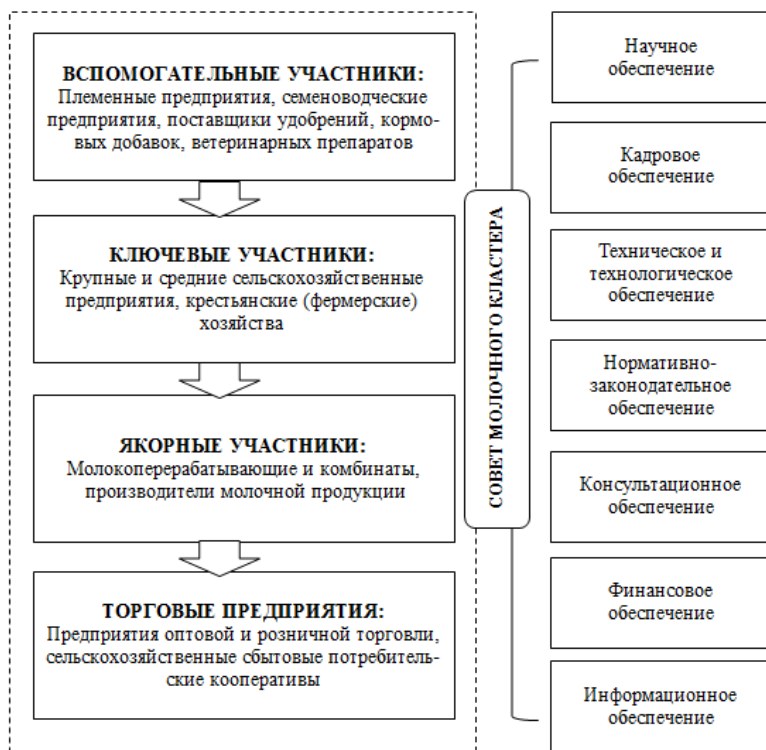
ВСПОМОГАТЕЛЬНЫЕ УЧАСТНИКИ:
Племенные предприятия, семеноводческие предприятия, поставщики удобрений, кормовых добавок, ветеринарных препаратов

КЛЮЧЕВЫЕ УЧАСТНИКИ:
Крупные и средние сельскохозяйственные предприятия, крестьянские (фермерские) хозяйства

ЯКОРНЫЕ УЧАСТНИКИ:
Молокоперерабатывающие и комбинаты, производители молочной продукции

ТОРГОВЫЕ ПРЕДПРИЯТИЯ:
Предприятия оптовой и розничной торговли, сельскохозяйственные сбытовые потребительские кооперативы

СОВЕТ МОЛОЧНОГО КЛАСТЕРА

Научное обеспечение

Кадровое обеспечение

Техническое и технологическое обеспечение

Нормативно-законодательное обеспечение

Консультационное обеспечение

Финансовое обеспечение

Информационное обеспечение